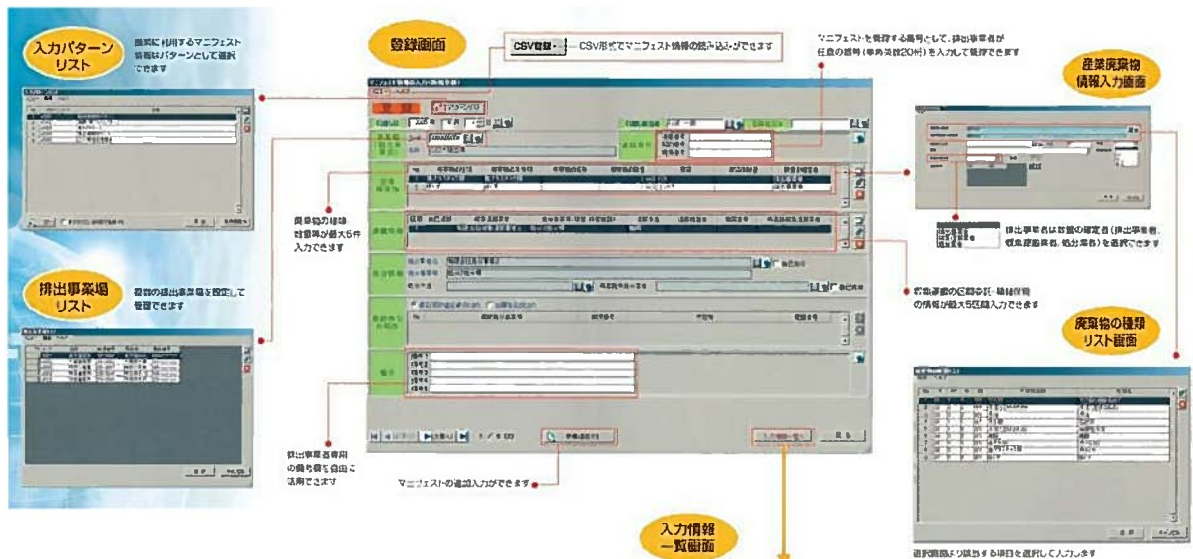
入力パターンリスト

頻繁に利用するマニフェスト情報はパターンとして選択できます

登録画面

CSV登録 — CSV形式でマニフェスト情報の読み込みができます

マニフェストを管理する番号として、排出事業者が任意の番号(事務英数20桁)を入力して管理できます

産業廃棄物情報入力画面

廃棄物の種類・数量等が最大5件入力できます

排出事業者は数種の確定者(排出事業者、収集運搬業者、処分業者)を選択できます

排出事業場リスト

複数の排出事業場を設定して管理できます

収集運搬の区間を含め、積替保管の情報が最大5区間入力できます

廃棄物の種類リスト画面

排出事業者専用の備考欄を自由に活用できます

マニフェストの連続入力ができます

入力情報一覧画面

選択画面より該当する項目を選択して入力します